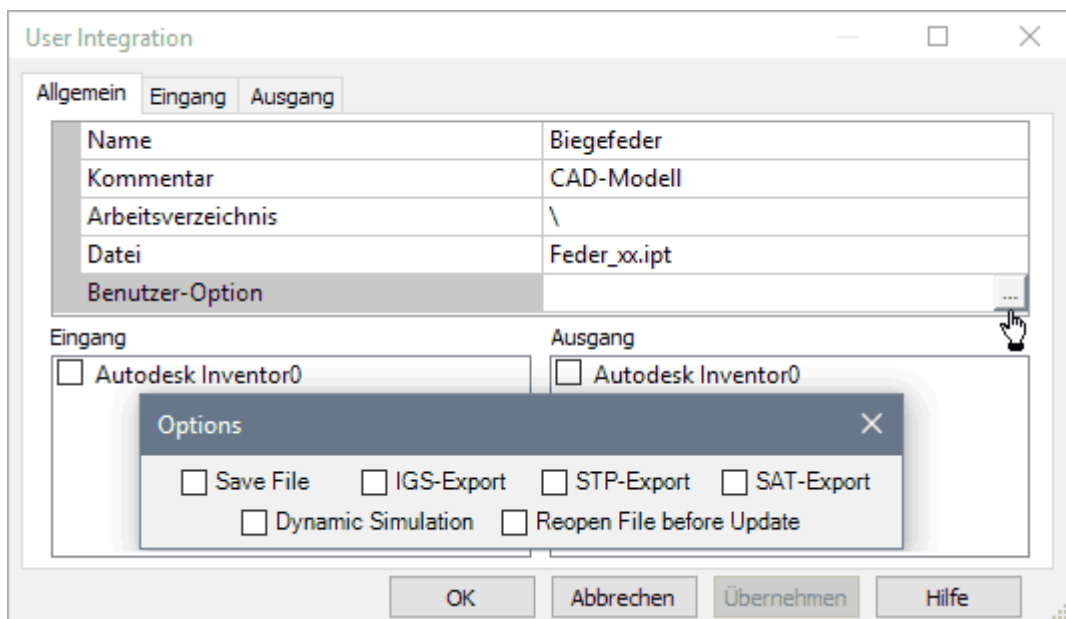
User Integration

Allgemein Eingang Ausgang

| Name | Biegefeder |
|---|---|
| Kommentar | CAD-Modell |
| Arbeitsverzeichnis | \ |
| Datei | Feder_xx.ipt |
| Benutzer-Option | ... |

Eingang
Autodesk Inventor0

Ausgang
Autodesk Inventor0

Options

Save File IGS-Export STP-Export SAT-Export
Dynamic Simulation Reopen File before Update

OK Abbrechen Übernehmen Hilfe